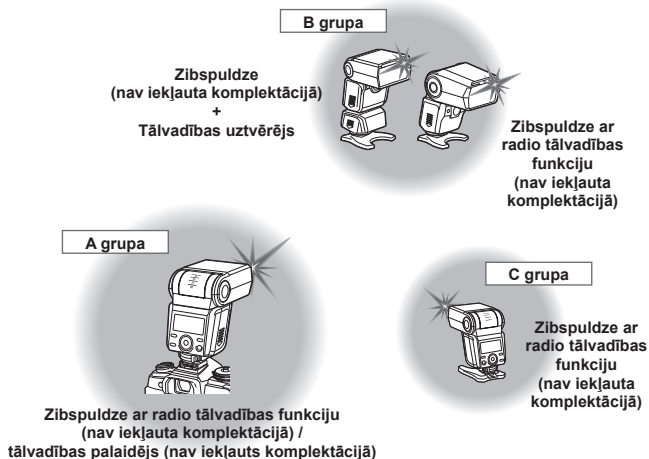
B grupa

Zibspuldze (nav iekļauta komplektācijā) + Tālvadības uztvērējs

Zibspuldze ar radio tālvadības funkciju (nav iekļauta komplektācijā)

A grupa

C grupa

Zibspuldze ar radio tālvadības funkciju (nav iekļauta komplektācijā)

Zibspuldze ar radio tālvadības funkciju (nav iekļauta komplektācijā) / tālvadības palaidējs (nav iekļauts komplektācijā)